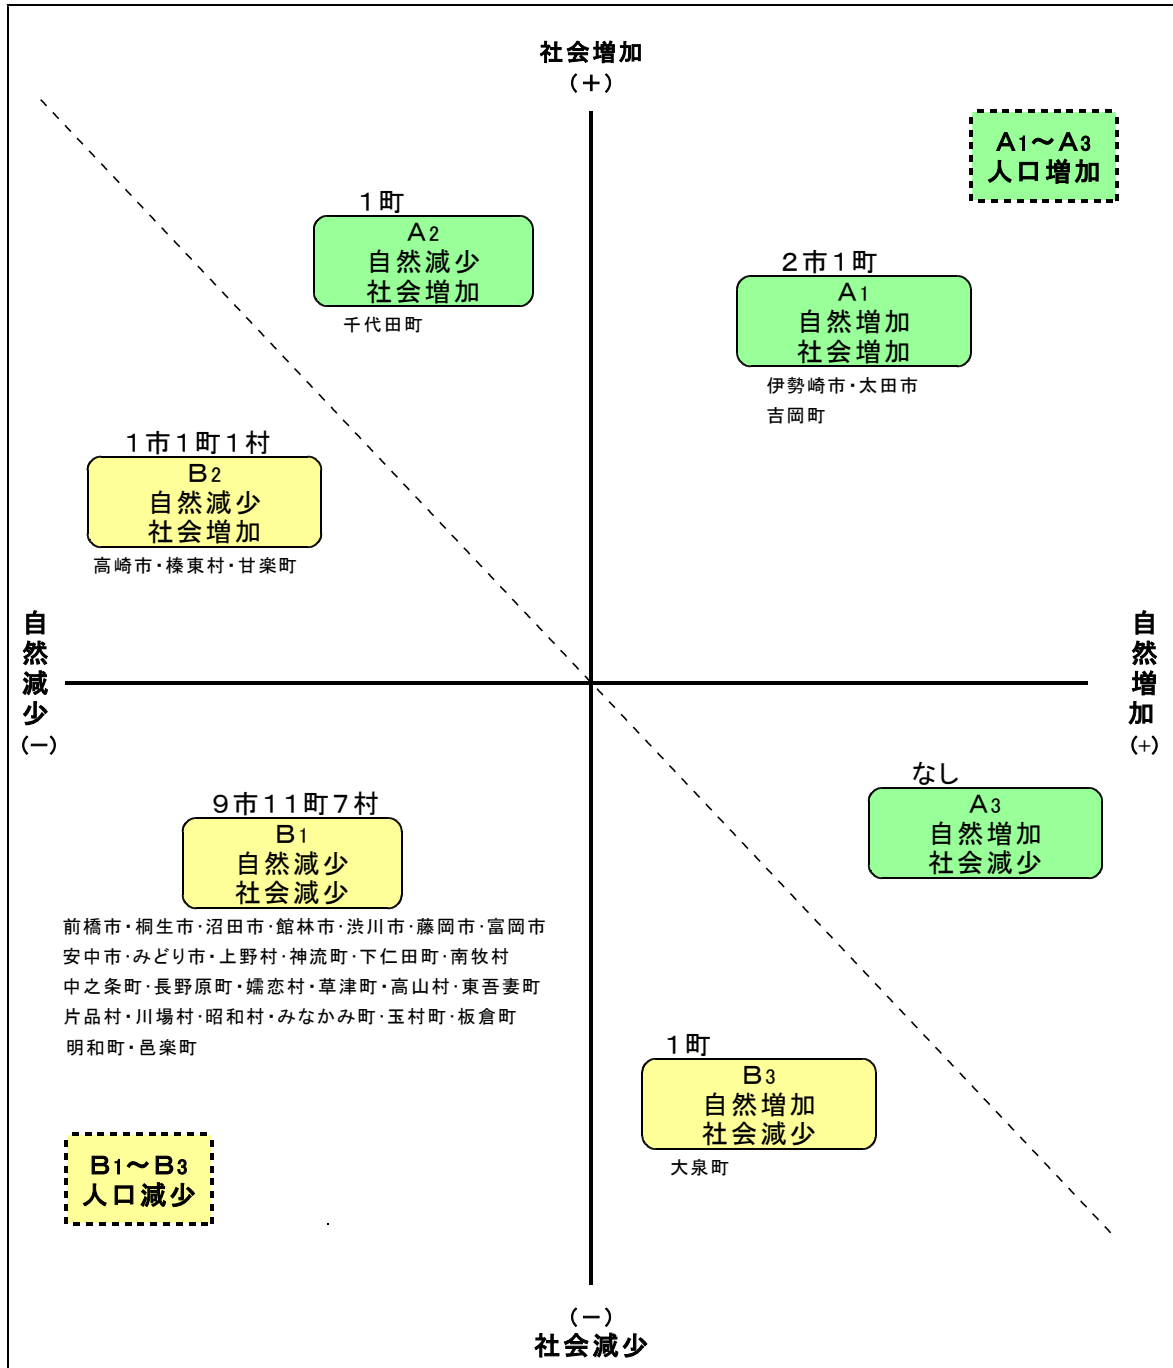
社会増加
（＋）

A1～A3
人口増加

１町
A2
自然減少
社会増加
千代田町

２市１町
A1
自然増加
社会増加
伊勢崎市・太田市
吉岡町

１市１町１村
B2
自然減少
社会増加
高崎市・榛東村・甘楽町

自然減少
（－）

自然増加
（+）

なし
A3
自然増加
社会減少

９市１１町７村
B1
自然減少
社会減少
前橋市・桐生市・沼田市・館林市・渋川市・藤岡市・富岡市
安中市・みどり市・上野村・神流町・下仁田町・南牧村
中之条町・長野原町・嬬恋村・草津町・高山村・東吾妻町
片品村・川場村・昭和村・みなかみ町・玉村町・板倉町
明和町・邑楽町

１町
B3
自然増加
社会減少
大泉町

B1～B3
人口減少

（－）
社会減少